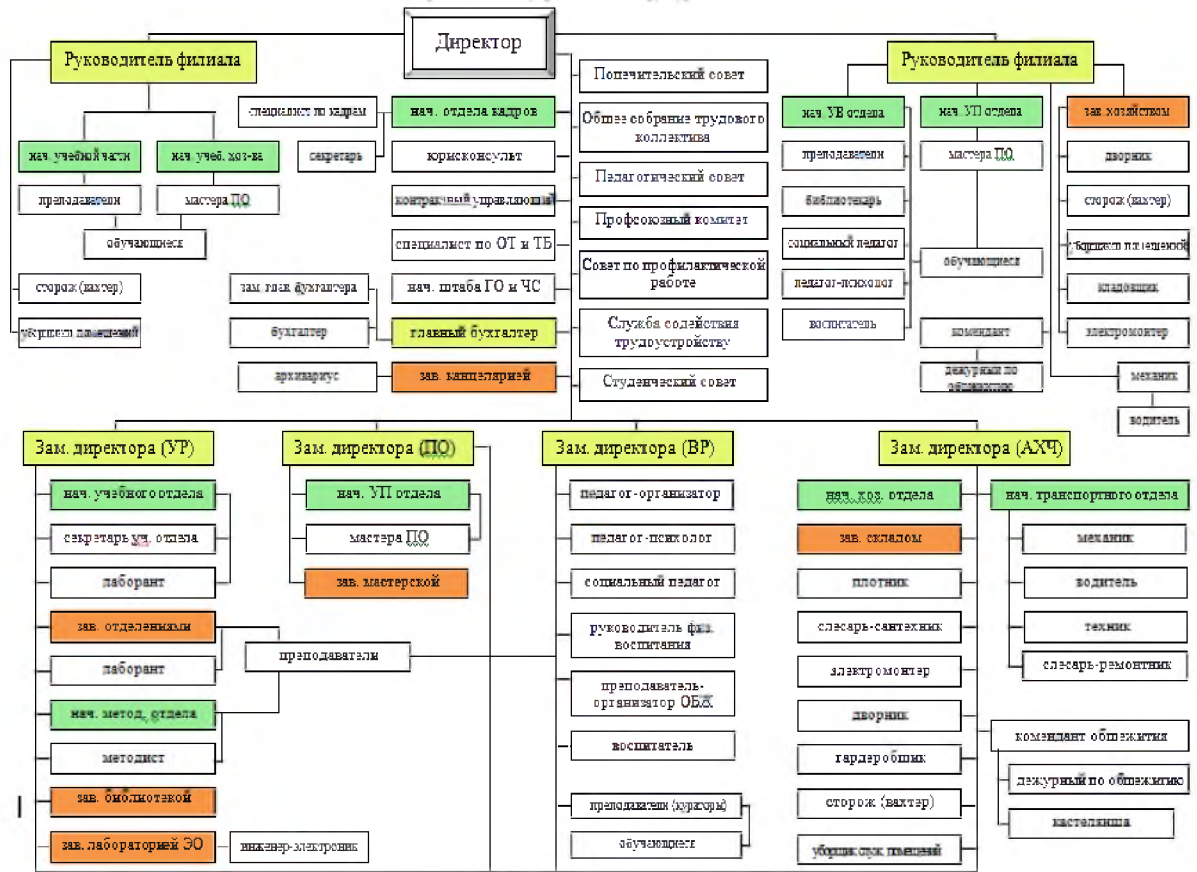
Директор

Руководитель филиала

нач. учебной части

нач. учеб. хоз-ва

преподаватели

мастера ПО

обучающиеся

сторож (вахтер)

уборщик помещений

специалист по кадрам

нач. отдела кадров

секретарь

юрисконсульт

контрактный управляющий

специалист по ОТ и ТБ

зам. глав. бухгалтера

нач. штаба ГО и ЧС

бухгалтер

главный бухгалтер

архивариус

зав. канцелярией

Попечительский совет

Общее собрание трудового коллектива

Педагогический совет

Профсоюзный комитет

Совет по профилактической работе

Служба содействия трудоустройству

Студенческий совет

Руководитель филиала

нач. УВ отдела

нач. УП отдела

зав. хозяйством

преподаватели

мастера ПО

дворник

библиотекарь

сторож (вахтер)

социальный педагог

уборщик помещений

обучающиеся

педагог-психолог

кладовщик

воспитатель

комендант

электромонтер

дежурный по общежитию

механик

водитель

Зам. директора (УР)

нач. учебного отдела

секретарь уч. отдела

лаборант

зав. отделениями

лаборант

нач. метод. отдела

методист

зав. библиотекой

зав. лабораторией ЭО

инженер-электроник

преподаватели

Зам. директора (ПО)

нач. УП отдела

мастера ПО

зав. мастерской

Зам. директора (ВР)

педагог-организатор

педагог-психолог

социальный педагог

руководитель физ. воспитания

преподаватель-организатор ОБЖ

воспитатель

преподаватели (кураторы)

обучающиеся

Зам. директора (АХЧ)

нач. хоз. отдела

нач. транспортного отдела

зав. складом

механик

плотник

водитель

слесарь-сантехник

техник

электромонтер

слесарь-ремонтник

дворник

комендант общежития

гардеробщик

дежурный по общежитию

сторож (вахтер)

кастелянша

уборщик служ. помещений